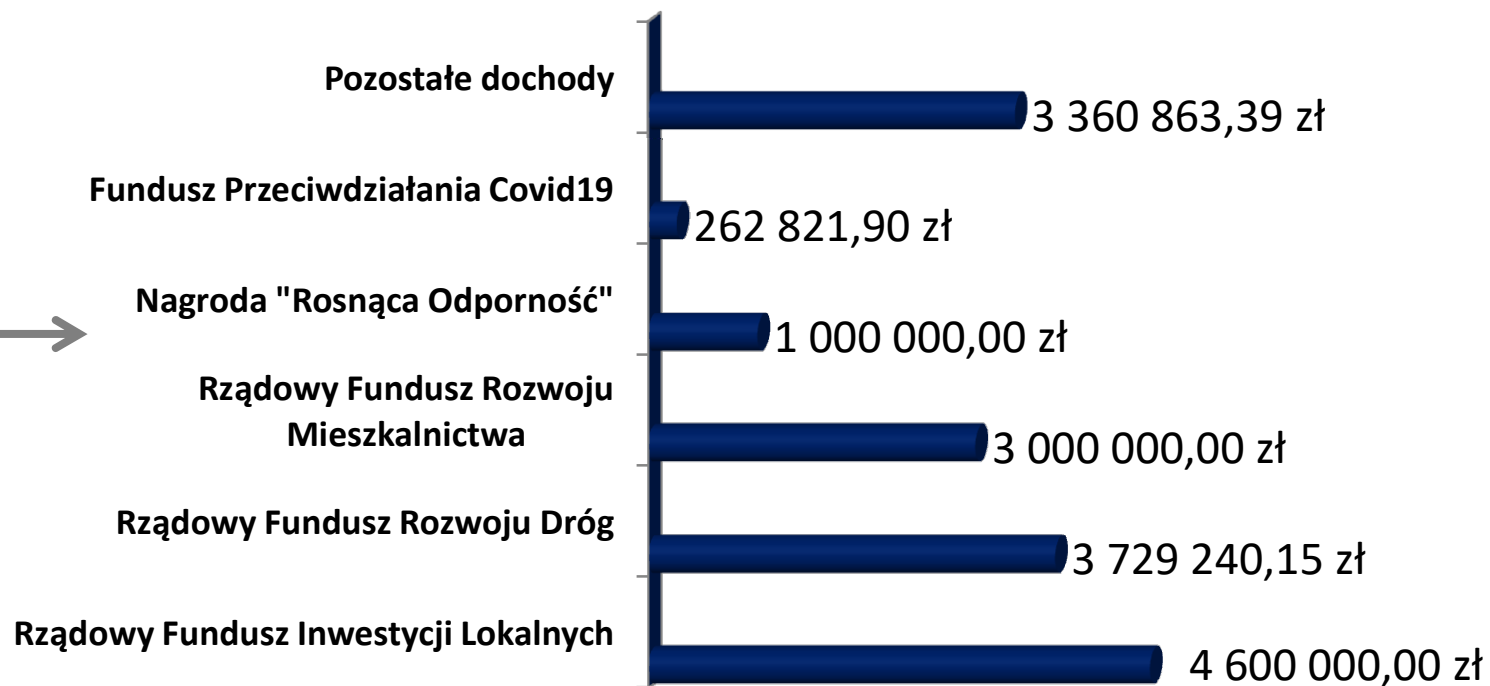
Pozostałe dochody
3 360 863,39 zł

Fundusz Przeciwdziałania Covid19
262 821,90 zł

Nagroda "Rosnąca Odporność"
1 000 000,00 zł

Rządowy Fundusz Rozwoju Mieszkalnictwa
3 000 000,00 zł

Rządowy Fundusz Rozwoju Dróg
3 729 240,15 zł

Rządowy Fundusz Inwestycji Lokalnych
4 600 000,00 zł